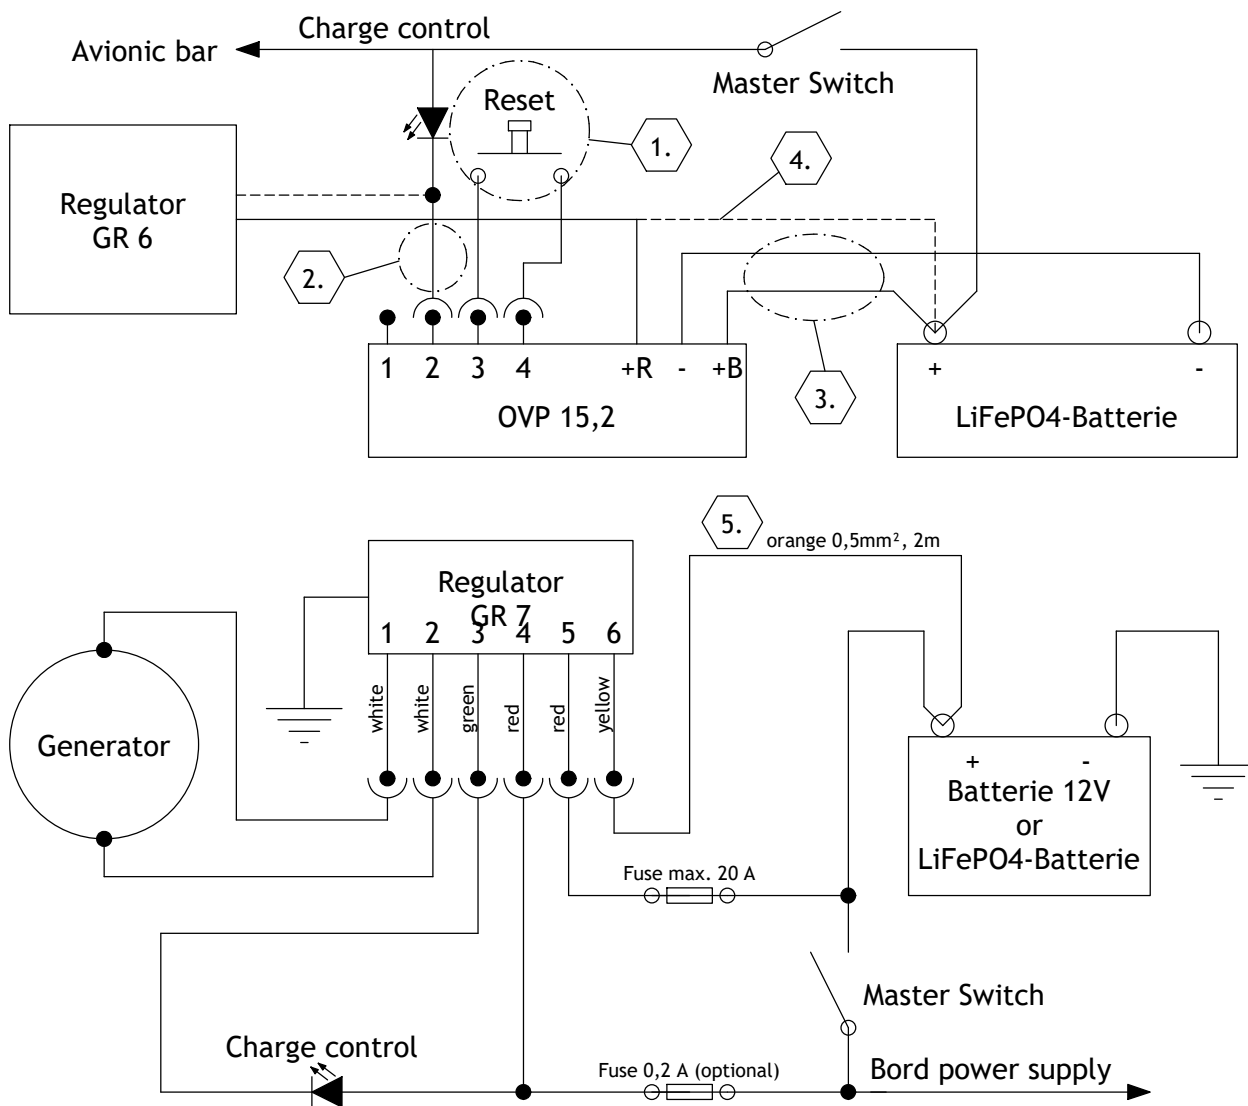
Avionic bar
Charge control
Master Switch
Reset
1.
4.
Regulator
GR 6
2.
3.
1 2 3 4 +R - +B
OVP 15,2
+ -
LiFePO4-Batterie

5.
orange 0,5mm², 2m
Regulator
GR 7
1 2 3 4 5 6
white white green red red yellow
Generator
+ -
Batterie 12V
or
LiFePO4-Batterie
Fuse max. 20 A
Master Switch
Charge control
Fuse 0,2 A (optional)
Bord power supply